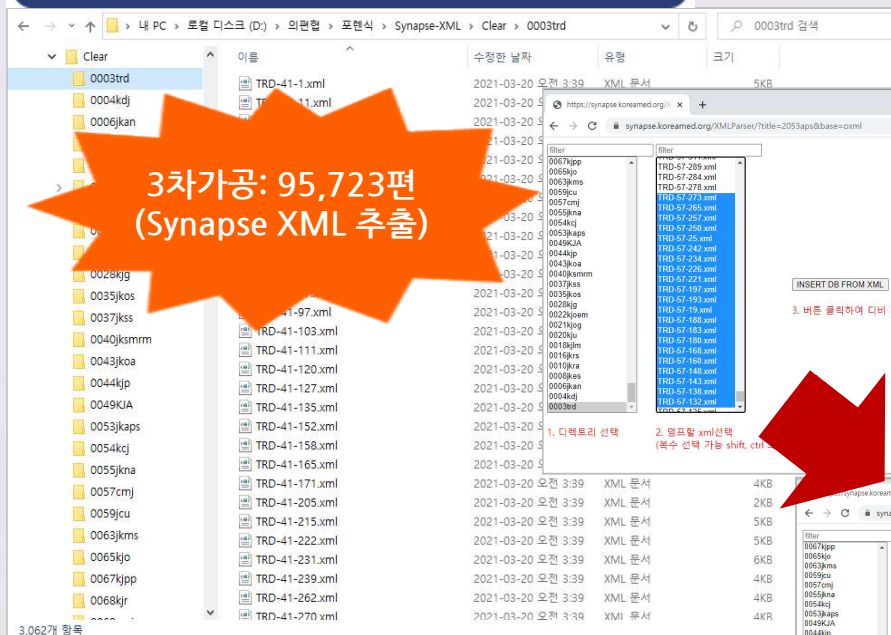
내 PC > 로컬 디스크 (D:) > 의편협 > 포렌식 > Synapse-XML > Clear > 0003trd

0003trd 검색

Clear
0003trd
0004kdj
0006jkan
0028kjg
0035jkos
0037jkss
0040jksmrm
0043jkoa
0044kjp
0049KJA
0053jkaps
0054kcj
0055jkna
0057cmj
0059jcu
0063jkms
0065kjo
0067kjpp
0068kjr

3,062개 항목

| 이름 | 수정한 날짜 | 유형 | 크기 |
|---|---|---|---|
| TRD-41-1.xml | 2021-03-20 오전 3:39 | XML 문서 | 5KB |
| TRD-41-11.xml | 2021-03-20 | | |
| TRD-41-97.xml | 2021-03-20 | | |
| TRD-41-103.xml | | | |
| TRD-41-111.xml | | | |
| TRD-41-120.xml | | | |
| TRD-41-127.xml | | | |
| TRD-41-135.xml | | | |
| TRD-41-152.xml | | | |
| TRD-41-158.xml | | | |
| TRD-41-165.xml | | | |
| TRD-41-171.xml | 2021-03-20 오전 3:39 | XML 문서 | 4KB |
| TRD-41-205.xml | 2021-03-20 오전 3:39 | XML 문서 | 2KB |
| TRD-41-215.xml | 2021-03-20 오전 3:39 | XML 문서 | 5KB |
| TRD-41-222.xml | 2021-03-20 오전 3:39 | XML 문서 | 4KB |
| TRD-41-231.xml | 2021-03-20 오전 3:39 | XML 문서 | 6KB |
| TRD-41-239.xml | 2021-03-20 오전 3:39 | XML 문서 | 4KB |
| TRD-41-262.xml | 2021-03-20 오전 3:39 | XML 문서 | 4KB |
| TRD-41-270.xml | 2021-03-20 오전 3:39 | XML 문서 | 4KB |

3차가공: 95,723편
(Synapse XML 추출)

https://synapse.koreamed.org/X
synapse.koreamed.org/XMLParser/?title=2053aps&base=oxml

filter
0067kjpp
0065kjo
0063jkms
0059jcu
0057cmj
0055jkna
0054kcj
0053jkaps
0049KJA
0044kjp
0043jkoa
0040jksmrm
0037jkss
0035jkos
0028kjg
0022kjoem
0021kjog
0020kju
0018kjlm
0016jkrs
0010jkra
0008jkes
0006jkan
0004kdj
0003trd

filter
TRD-57-289.xml
TRD-57-284.xml
TRD-57-278.xml
TRD-57-273.xml
TRD-57-265.xml
TRD-57-257.xml
TRD-57-250.xml
TRD-57-25.xml
TRD-57-242.xml
TRD-57-234.xml
TRD-57-226.xml
TRD-57-221.xml
TRD-57-197.xml
TRD-57-193.xml
TRD-57-19.xml
TRD-57-188.xml
TRD-57-183.xml
TRD-57-180.xml
TRD-57-168.xml
TRD-57-160.xml
TRD-57-148.xml
TRD-57-143.xml
TRD-57-138.xml
TRD-57-132.xml

INSERT DB FROM XML
3. 버튼 클릭하여 디비

1. 디렉토리 선택
2. 멀프랄 xml선택
(복수 선택 가능 shift, ctrl

synapse.koream
filter
0067kjpp
0065kjo
0063jkms
0059jcu
0057cmj
0055jkna
0054kcj
0053jkaps
0049KJA
0044kjp